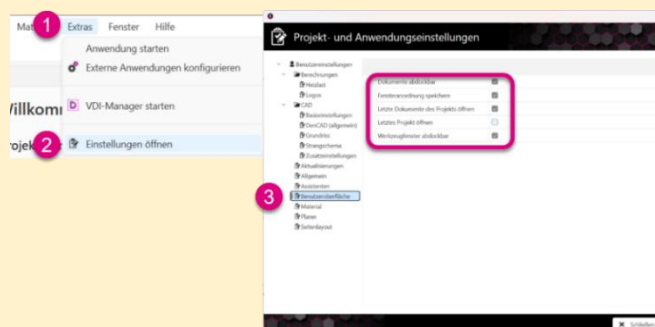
Mat 1 Extras Fenster Hilfe

Anwendung starten

Externe Anwendungen konfigurieren

Willkomm

D VDI-Manager starten

rojekt 2 Einstellungen öffnen

Projekt- und Anwendungseinstellungen

Benutzereinstellungen
Berechnungen
Heizlast
Logos
CAD
Basiseinstellungen
DesiCAD (allgemein)
Grundriss
Strangschema
Zusatzeinstellungen
Aktualisierungen
Allgemein
Assistenten
3 Benutzeroberfläche
Material
Planer
Seitenlayout

Dokumente abdockbar
Fensteranordnung speichern
Letzte Dokumente des Projekts öffnen
Letztes Projekt öffnen
Werkzeugfenster abdockbar

Schließen